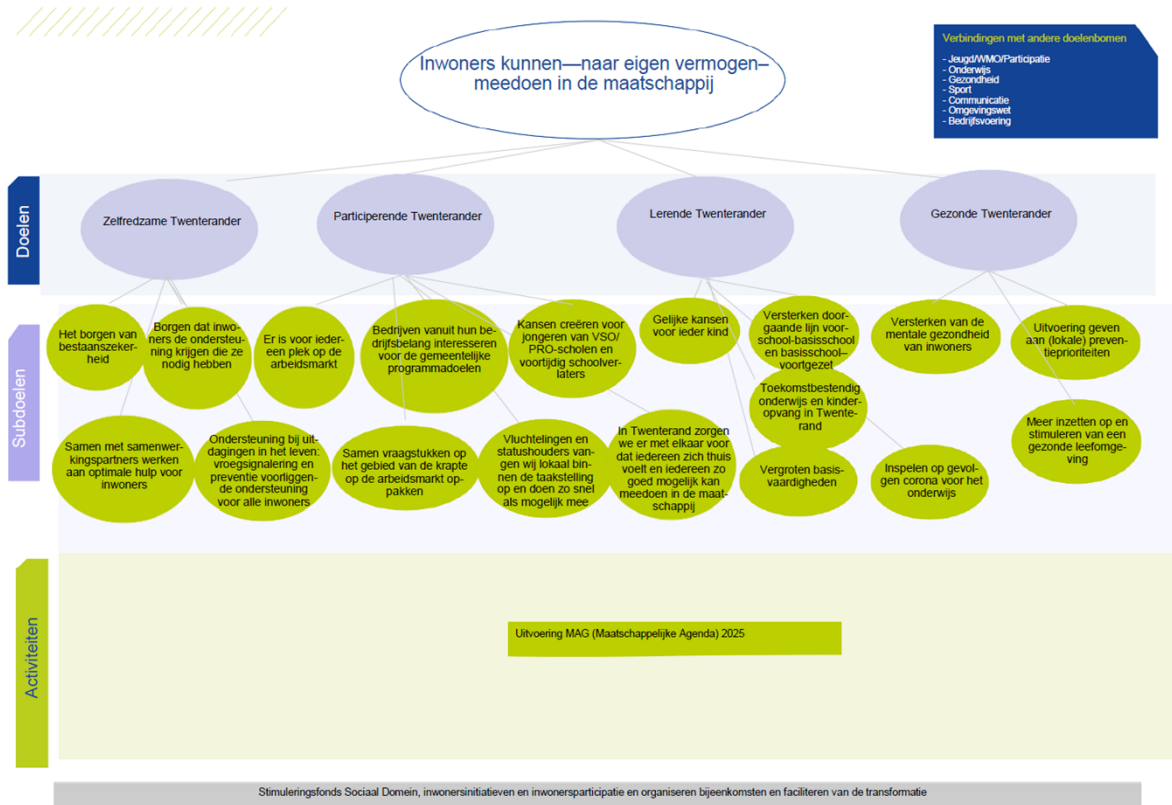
Inwoners kunnen—naar eigen vermogen—meedoen in de maatschappij

Verbindingen met andere doelenbomen

- Jeugd/WMO/Participatie
- Onderwijs
- Gezondheid
- Sport
- Communicatie
- Omgevingswet
- Bedrijfsvoering

Doelen

Zelfredzame Twenterander

Participerende Twenterander

Lerende Twenterander

Gezonde Twenterander

Subdoelen

Het borgen van bestaanszekerheid

Borgen dat inwoners de ondersteuning krijgen die ze nodig hebben

Er is voor iedereen plek op de arbeidsmarkt

Bedrijven vanuit hun bedrijfsbelang interesseren voor de gemeentelijke programmadoelen

Kansen creëren voor jongeren van VSO/PRO-scholen en voortijdig schoolverlaters

Gelijke kansen voor ieder kind

Versterken doorgaande lijn voorschool-basisschool en basisschool–voortgezet

Versterken van de mentale gezondheid van inwoners

Uitvoering geven aan (lokale) preventieprioriteiten

Toekomstbestendig onderwijs en kinderopvang in Twenterand

Meer inzetten op en stimuleren van een gezonde leefomgeving

Samen met samenwerkingspartners werken aan optimale hulp voor inwoners

Ondersteuning bij uitdagingen in het leven: vroegsignalering en preventie voorliggende ondersteuning voor alle inwoners

Samen vraagstukken op het gebied van de krapte op de arbeidsmarkt oppakken

Vluchtelingen en statushouders vangen wij lokaal binnen de taakstelling op en doen zo snel als mogelijk mee

In Twenterand zorgen we er met elkaar voor dat iedereen zich thuis voelt en iedereen zo goed mogelijk kan meedoen in de maatschappij

Vergroten basisvaardigheden

Inspelen op gevolgen corona voor het onderwijs

Activiteiten

Uitvoering MAG (Maatschappelijke Agenda) 2025

Stimuleringsfonds Sociaal Domein, inwonersinitiatieven en inwonersparticipatie en organiseren bijeenkomsten en faciliteren van de transformatie